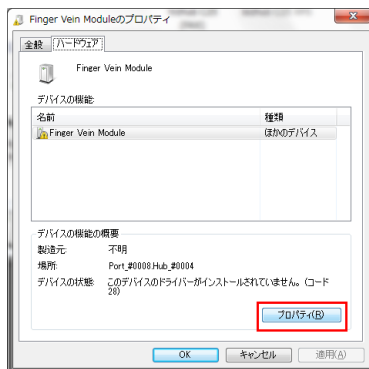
Finger Vein Moduleのプロパティ

全般 ハードウェア

Finger Vein Module

デバイスの機能:

| 名前 | 種類 |
|---|---|
| Finger Vein Module | ほかのデバイス |

デバイスの機能の概要

製造元: 不明

場所: Port_#0008.Hub_#0004

デバイスの状態: このデバイスのドライバーがインストールされていません。(コード 28)

プロパティ(R)

OK キャンセル 適用(A)